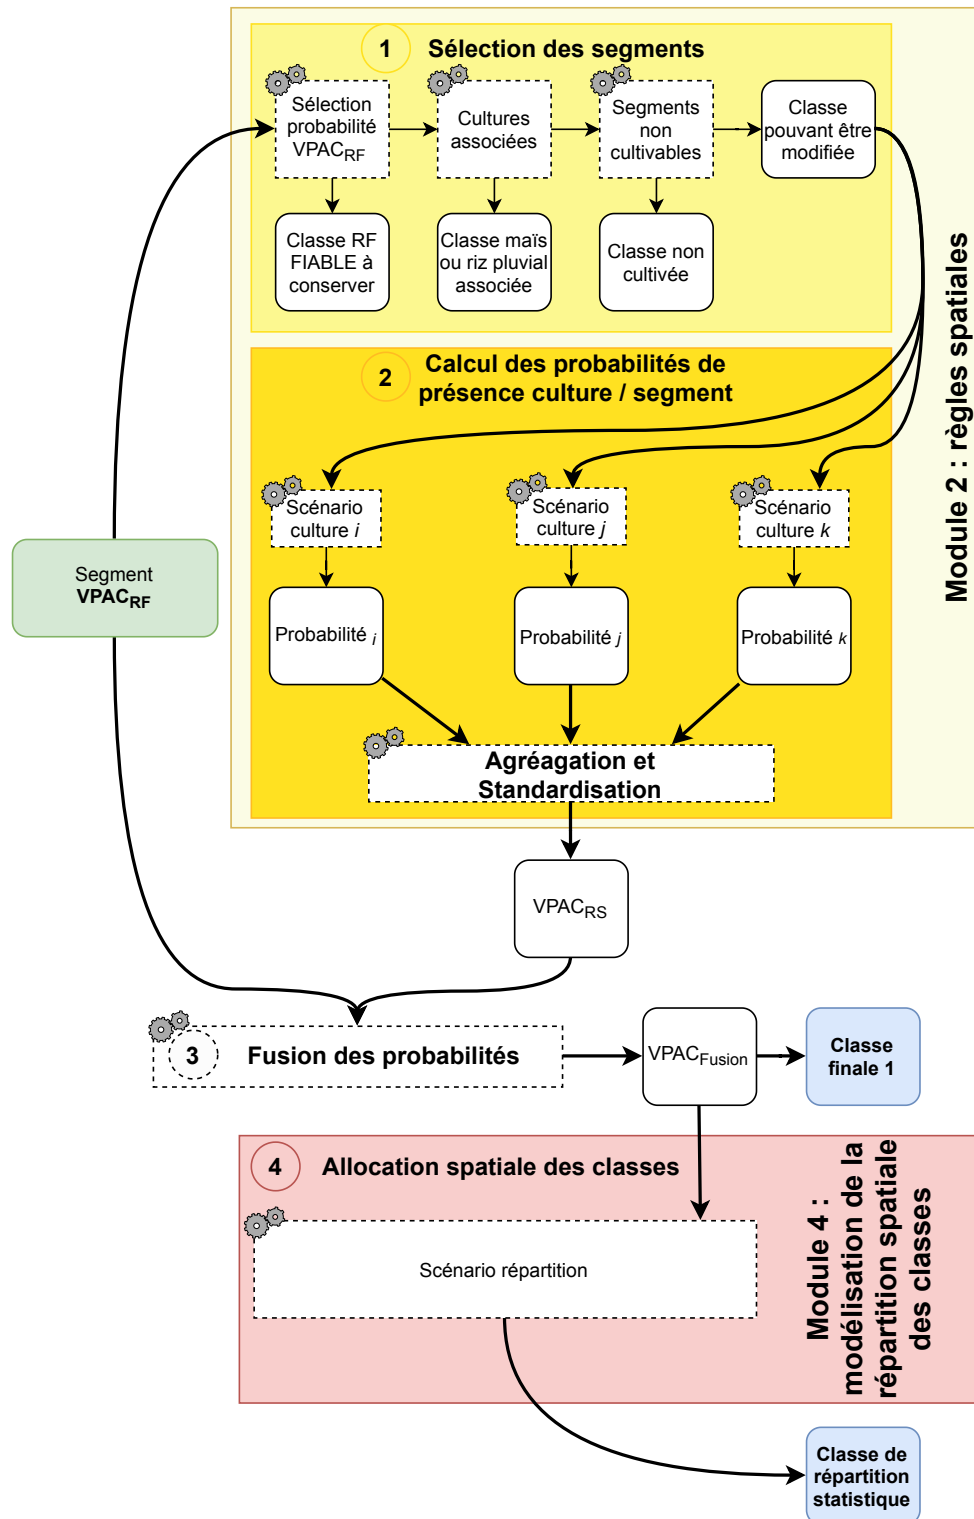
1 Sélection des segments

Sélection probabilité $VPAC_{RF}$

Cultures associées

Segments non cultivables

Classe pouvant être modifiée

Classe RF FIABLE à conserver

Classe maïs ou riz pluvial associée

Classe non cultivée

2 Calcul des probabilités de présence culture / segment

Scénario culture *i*

Scénario culture *j*

Scénario culture *k*

Probabilité $_i$

Probabilité $_j$

Probabilité $_k$

Agréagation et Standardisation

Module 2 : règles spatiales

Segment $VPAC_{RF}$

$VPAC_{RS}$

3 Fusion des probabilités

$VPAC_{Fusion}$

Classe finale 1

4 Allocation spatiale des classes

Scénario répartition

Module 4 : modélisation de la répartition spatiale des classes

Classe de répartition statistique